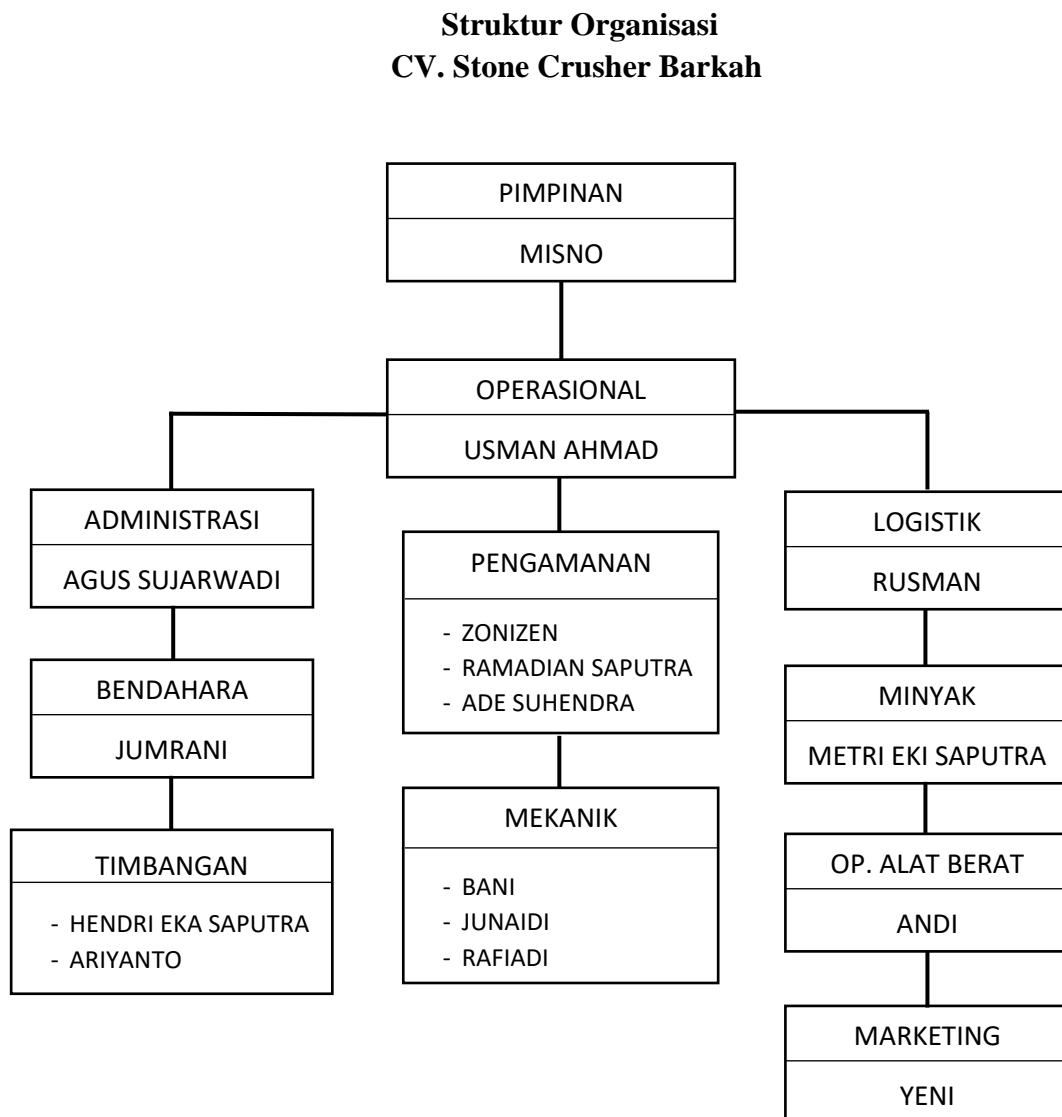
**Struktur Organisasi**
**CV. Stone Crusher Barkah**

PIMPINAN

MISNO

OPERASIONAL

USMAN AHMAD

ADMINISTRASI

AGUS SUJARWADI

BENDAHARA

JUMRANI

TIMBANGAN

- HENDRI EKA SAPUTRA
- ARIYANTO

PENGAMANAN

- ZONIZEN
- RAMADIAN SAPUTRA
- ADE SUHENDRA

MEKANIK

- BANI
- JUNAIDI
- RAFIADI

LOGISTIK

RUSMAN

MINYAK

METRI EKI SAPUTRA

OP. ALAT BERAT

ANDI

MARKETING

YENI